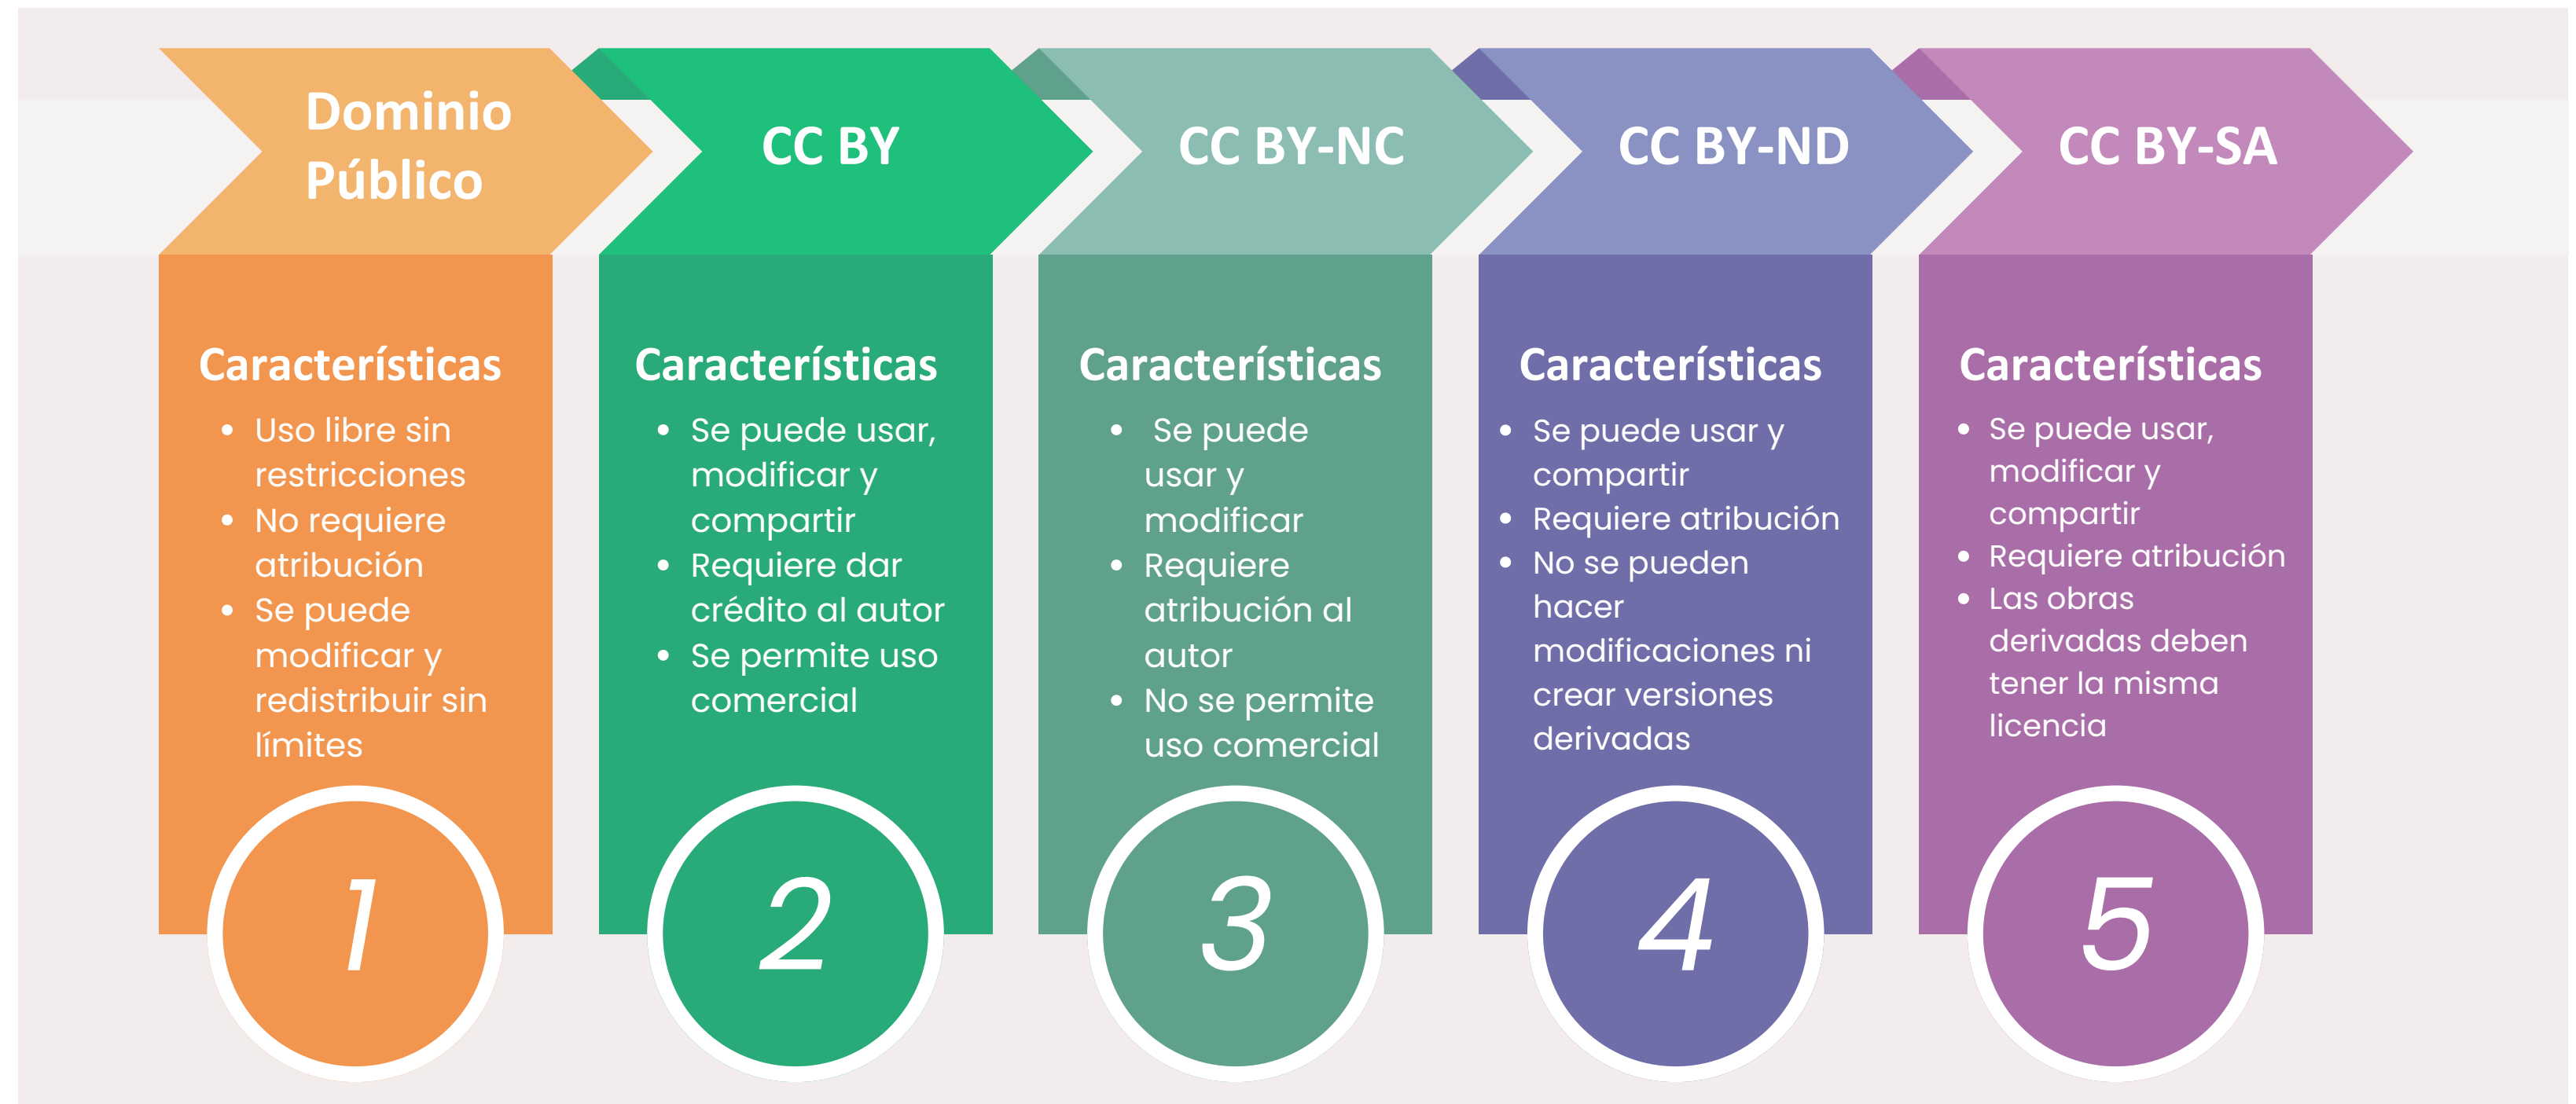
Dominio Público

Características

- Uso libre sin restricciones
- No requiere atribución
- Se puede modificar y redistribuir sin límites

1

CC BY

Características

- Se puede usar, modificar y compartir
- Requiere dar crédito al autor
- Se permite uso comercial

2

CC BY-NC

Características

- Se puede usar y modificar
- Requiere atribución al autor
- No se permite uso comercial

3

CC BY-ND

Características

- Se puede usar y compartir
- Requiere atribución
- No se pueden hacer modificaciones ni crear versiones derivadas

4

CC BY-SA

Características

- Se puede usar, modificar y compartir
- Requiere atribución
- Las obras derivadas deben tener la misma licencia

5